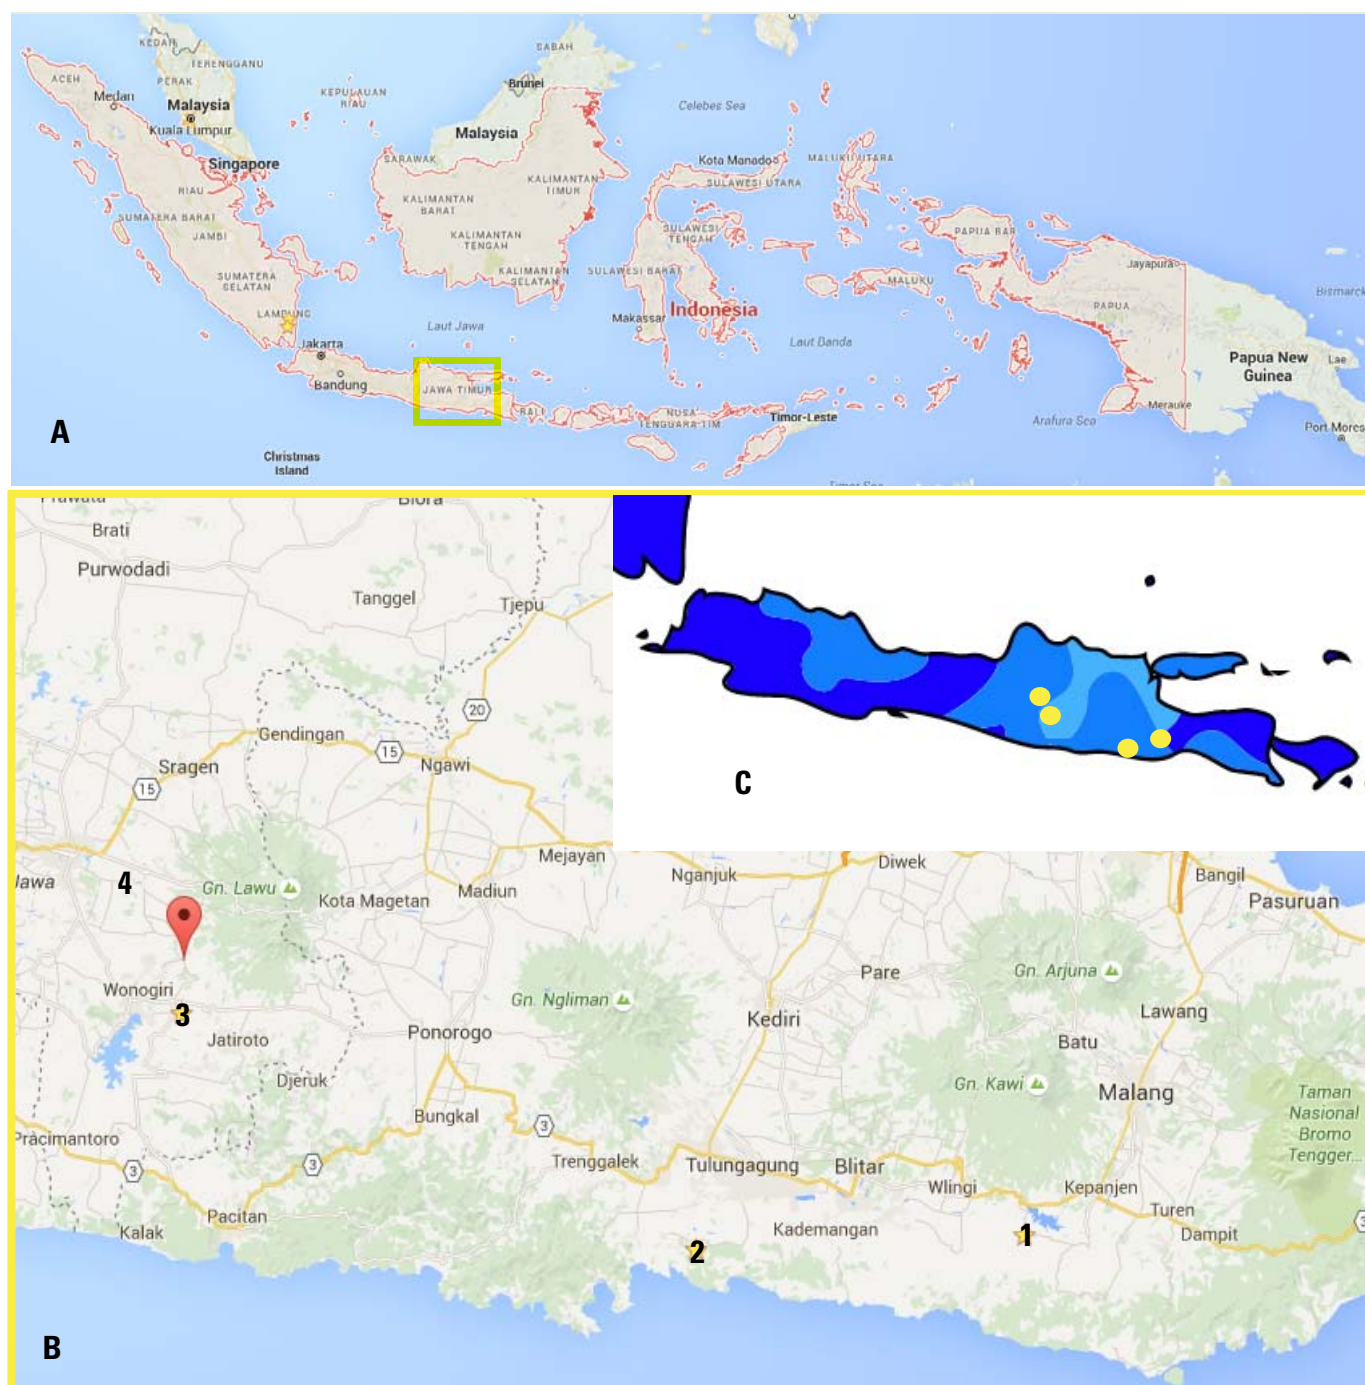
KEDAH
TERENGGANU
SABAH
ACEH
Medan
PERAK
Malaysia
KEPULAUAN RIAU
Brunei
Kuala Lumpur
Malaysia
Celebes Sea
Singapore
SARAWAK
Kota Manado
MALUKU UTARA
RIAU
KALIMANTAN TIMUR
SULAWESI UTARA
SUMATERA BARAT
KALIMANTAN BARAT
JAMBI
KALIMANTAN TENGAH
SULAWESI TENGAH
PAPUA BARAT
SUMATERA SELATAN
KALIMANTAN SELATAN
SULAWESI BARAT
Jayapura
MALUKU
Bismarck
LAMPUNG
PAPUA
Makassar
Indonesia
Laut Jawa
Jakarta
Laut Banda
Papua New Guinea
Lae
Bandung
JAWA TIMUR
BALI
NUSA TENGGARA TIMUR
Timor-Leste
Merauke
A
Arafura Sea
Port Moresby
Christmas Island
Timor Sea
Purwodadi
Brati
Blora
Tanggel
Tjepu
20
Gendingan
15
Sragen
Ngawi
15
Mejayan
Diwek
Nganjuk
Bangil
Jawa
4
Gn. Lawu
Kota Magetan
Madiun
Pasuruan
Pare
Gn. Arjuna
Wonogiri
Gn. Ngliman
3
Kediri
Lawang
Jatiroto
Batu
Ponorogo
Djeruk
Gn. Kawi
Malang
Taman Nasional Bromo Tengger...
Bungkal
3
Pracimantoro
Trenggalek
Tulungagung
Blitar
Wlingi
Kepanjen
3
3
Turen
Kalak
Pacitan
Kademangan
Dampit
2
1
B
C